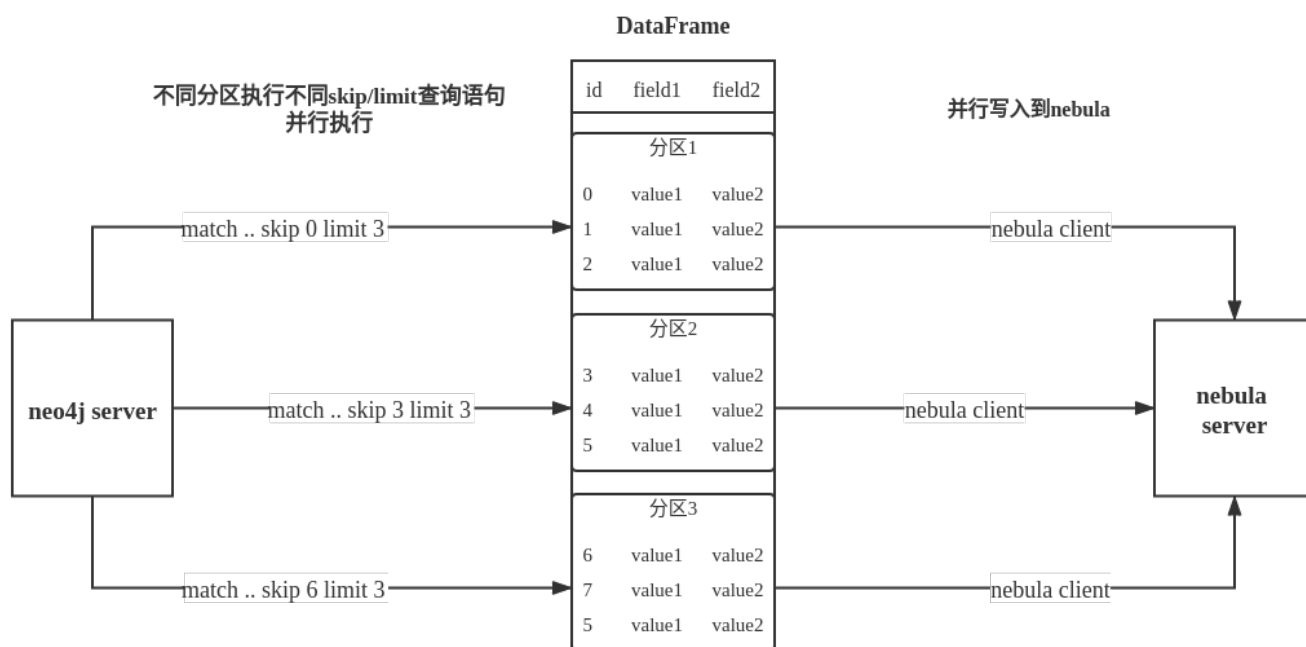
DataFrame

不同分区执行不同skip/limit查询语句
并行执行

并行写入到nebula

| id | field1 | field2 |
|---|---|---|

分区1

| 0 | value1 | value2 |
|---|---|---|
| 1 | value1 | value2 |
| 2 | value1 | value2 |

分区2

| 3 | value1 | value2 |
|---|---|---|
| 4 | value1 | value2 |
| 5 | value1 | value2 |

分区3

| 6 | value1 | value2 |
|---|---|---|
| 7 | value1 | value2 |
| 5 | value1 | value2 |

neo4j server

match .. skip 0 limit 3

match .. skip 3 limit 3

match .. skip 6 limit 3

nebula client

nebula client

nebula client

nebula server